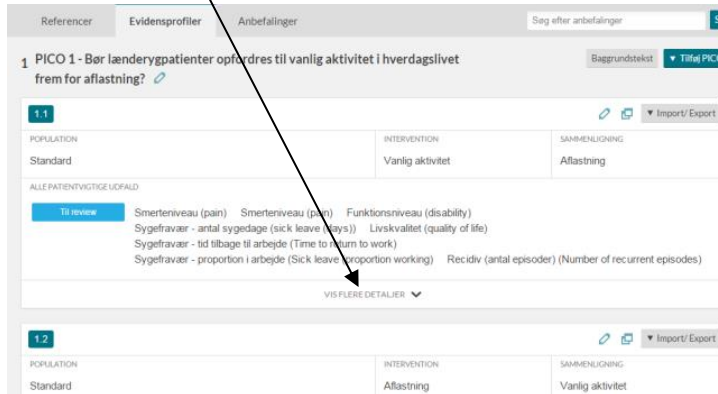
Referencer Evidensprofiler Anbefalinger

Søg efter anbefalinger

1 PICO 1 - Bør lænderygpatienter opfordres til vanlig aktivitet i hverdagslivet frem for aflastning?

Baggrundstekst ▼ Tilføj PICO

1.1

▼ Import/ Export

POPULATION
Standard

INTERVENTION
Vanlig aktivitet

SAMMENLIGNING
Aflastning

ALLE PATIENTVIGTIGE UDFALD

Til review

Smerteniveau (pain) Smerteniveau (pain) Funktionsniveau (disability)
Sygefravær - antal sygedage (sick leave (days)) Livskvalitet (quality of life)
Sygefravær - tid tilbage til arbejde (Time to return to work)
Sygefravær - proportion i arbejde (Sick leave proportion working) Recidiv (antal episoder) (Number of recurrent episodes)

VIS FLERE DETALJER

1.2

▼ Import/ Export

POPULATION
Standard

INTERVENTION
Aflastning

SAMMENLIGNING
Vanlig aktivitet